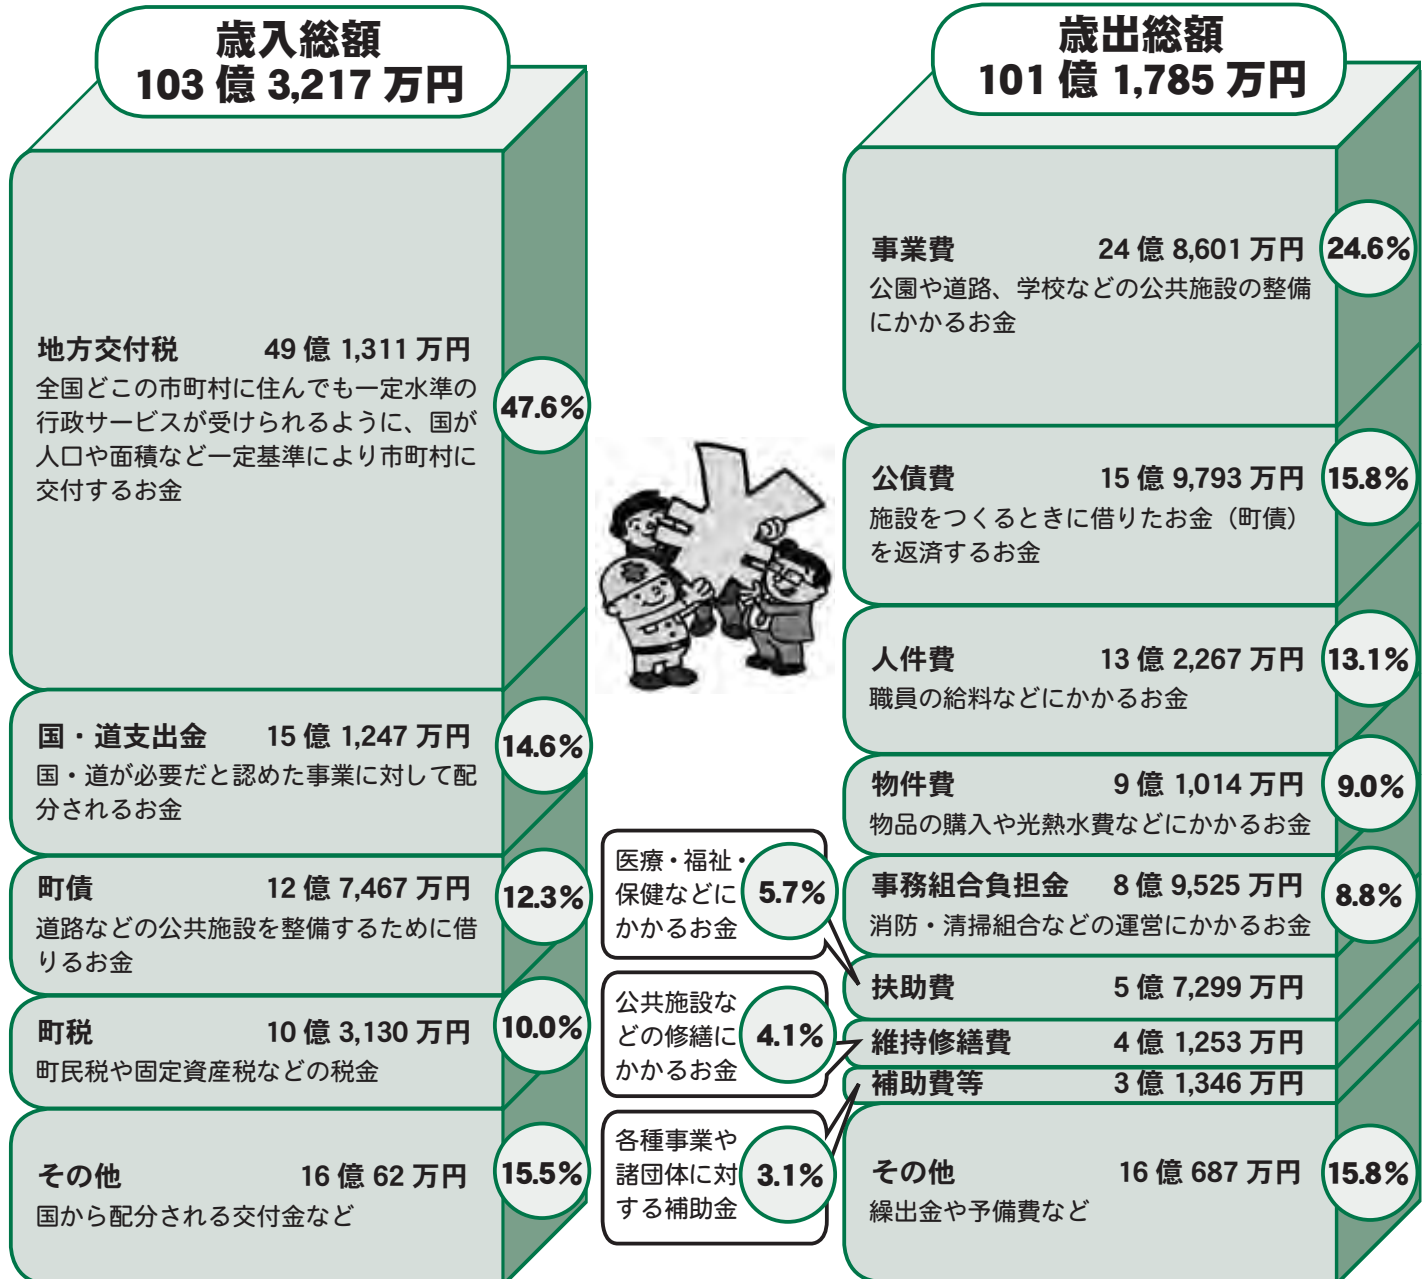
歳入総額
103 億 3,217 万円

地方交付税　49 億 1,311 万円
全国どこの市町村に住んでも一定水準の行政サービスが受けられるように、国が人口や面積など一定基準により市町村に交付するお金
47.6%

国・道支出金　15 億 1,247 万円
国・道が必要だと認めた事業に対して配分されるお金
14.6%

町債　12 億 7,467 万円
道路などの公共施設を整備するために借りるお金
12.3%

町税　10 億 3,130 万円
町民税や固定資産税などの税金
10.0%

その他　16 億 62 万円
国から配分される交付金など
15.5%

歳出総額
101 億 1,785 万円

事業費　24 億 8,601 万円
公園や道路、学校などの公共施設の整備にかかるお金
24.6%

公債費　15 億 9,793 万円
施設をつくるときに借りたお金（町債）を返済するお金
15.8%

人件費　13 億 2,267 万円
職員の給料などにかかるお金
13.1%

物件費　9 億 1,014 万円
物品の購入や光熱水費などにかかるお金
9.0%

事務組合負担金　8 億 9,525 万円
消防・清掃組合などの運営にかかるお金
8.8%

扶助費　5 億 7,299 万円
医療・福祉・保健などにかかるお金
5.7%

維持修繕費　4 億 1,253 万円
公共施設などの修繕にかかるお金
4.1%

補助費等　3 億 1,346 万円
各種事業や諸団体に対する補助金
3.1%

その他　16 億 687 万円
繰出金や予備費など
15.8%